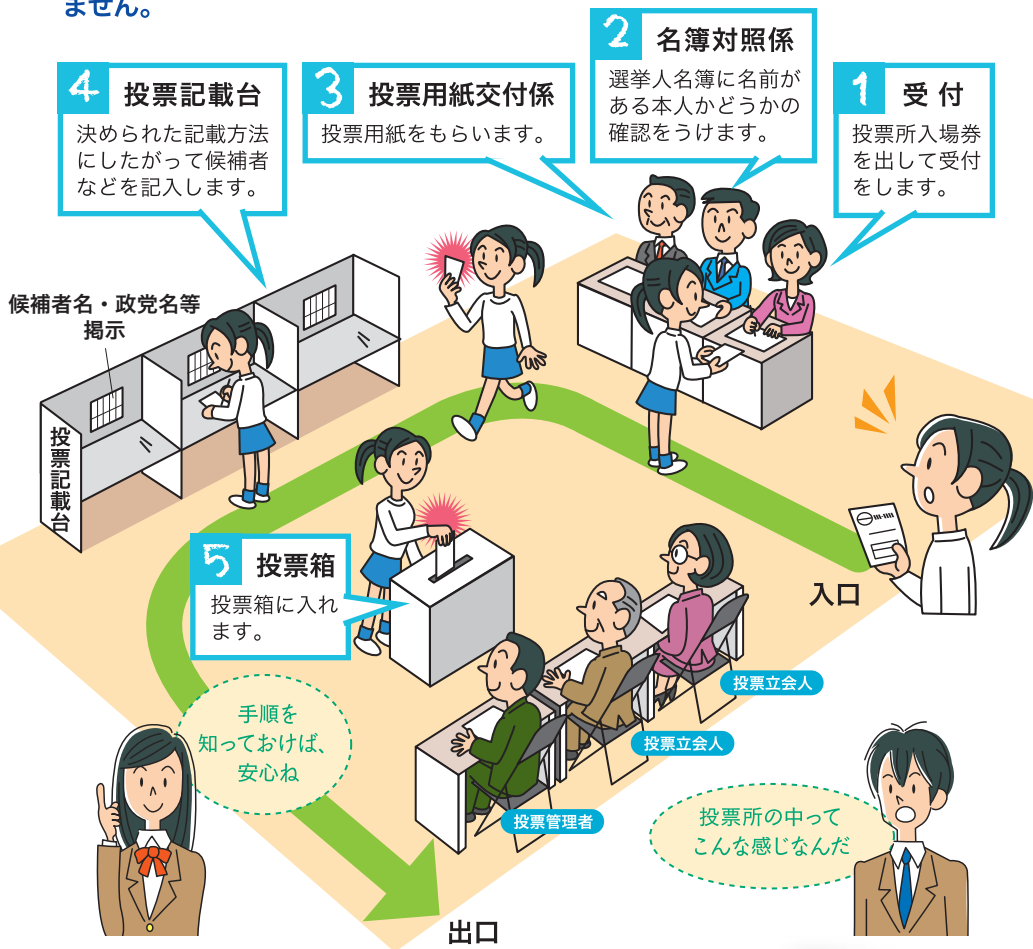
ません。

2 名簿対照係
選挙人名簿に名前がある本人かどうかの確認をうけます。

4 投票記載台
決められた記載方法にしたがって候補者などを記入します。

3 投票用紙交付係
投票用紙をもらいます。

1 受付
投票所入場券を出して受付をします。

候補者名・政党名等掲示

投票記載台

5 投票箱
投票箱に入れます。

入口

投票立会人

投票立会人

手順を知っておけば、安心ね

投票管理者

投票所の中ってこんな感じなんだ

出口